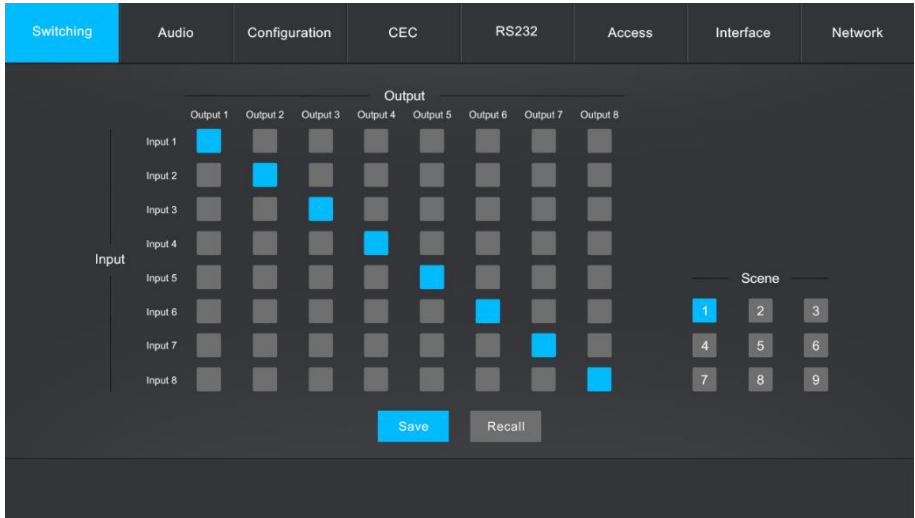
Switching Audio Configuration CEC RS232 Access Interface Network

Output

| | Output 1 | Output 2 | Output 3 | Output 4 | Output 5 | Output 6 | Output 7 | Output 8 |
|---|---|---|---|---|---|---|---|---|
| Input 1 | | | | | | | | |
| Input 2 | | | | | | | | |
| Input 3 | | | | | | | | |
| Input 4 | | | | | | | | |
| Input 5 | | | | | | | | |
| Input 6 | | | | | | | | |
| Input 7 | | | | | | | | |
| Input 8 | | | | | | | | |

Input

Scene

1 2 3
4 5 6
7 8 9

Save Recall